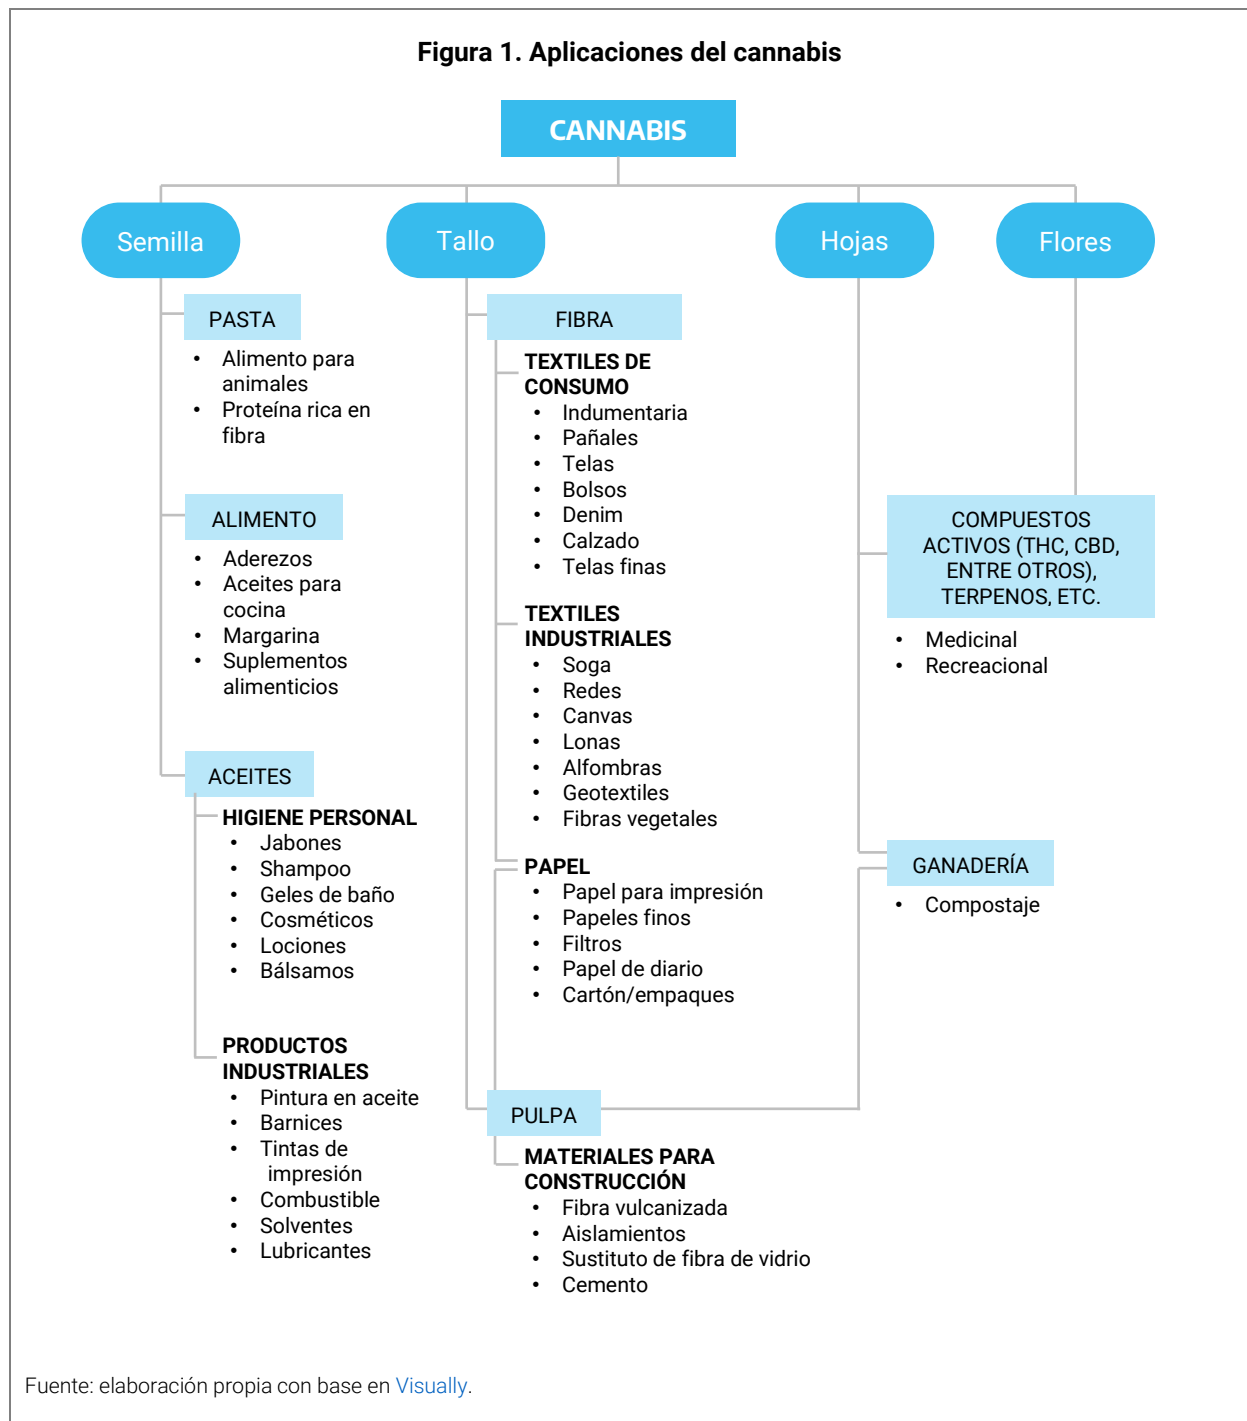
**Figura 1. Aplicaciones del cannabis**

CANNABIS

Semilla

PASTA
- Alimento para animales
- Proteína rica en fibra

ALIMENTO
- Aderezos
- Aceites para cocina
- Margarina
- Suplementos alimenticios

ACEITES

HIGIENE PERSONAL
- Jabones
- Shampoo
- Geles de baño
- Cosméticos
- Lociones
- Bálsamos

PRODUCTOS INDUSTRIALES
- Pintura en aceite
- Barnices
- Tintas de impresión
- Combustible
- Solventes
- Lubricantes

Tallo

FIBRA

TEXTILES DE CONSUMO
- Indumentaria
- Pañales
- Telas
- Bolsos
- Denim
- Calzado
- Telas finas

TEXTILES INDUSTRIALES
- Soga
- Redes
- Canvas
- Lonas
- Alfombras
- Geotextiles
- Fibras vegetales

PAPEL
- Papel para impresión
- Papeles finos
- Filtros
- Papel de diario
- Cartón/empaques

PULPA

MATERIALES PARA CONSTRUCCIÓN
- Fibra vulcanizada
- Aislamientos
- Sustituto de fibra de vidrio
- Cemento

Hojas

Flores

COMPUESTOS ACTIVOS (THC, CBD, ENTRE OTROS), TERPENOS, ETC.
- Medicinal
- Recreacional

GANADERÍA
- Compostaje

Fuente: elaboración propia con base en Visually.